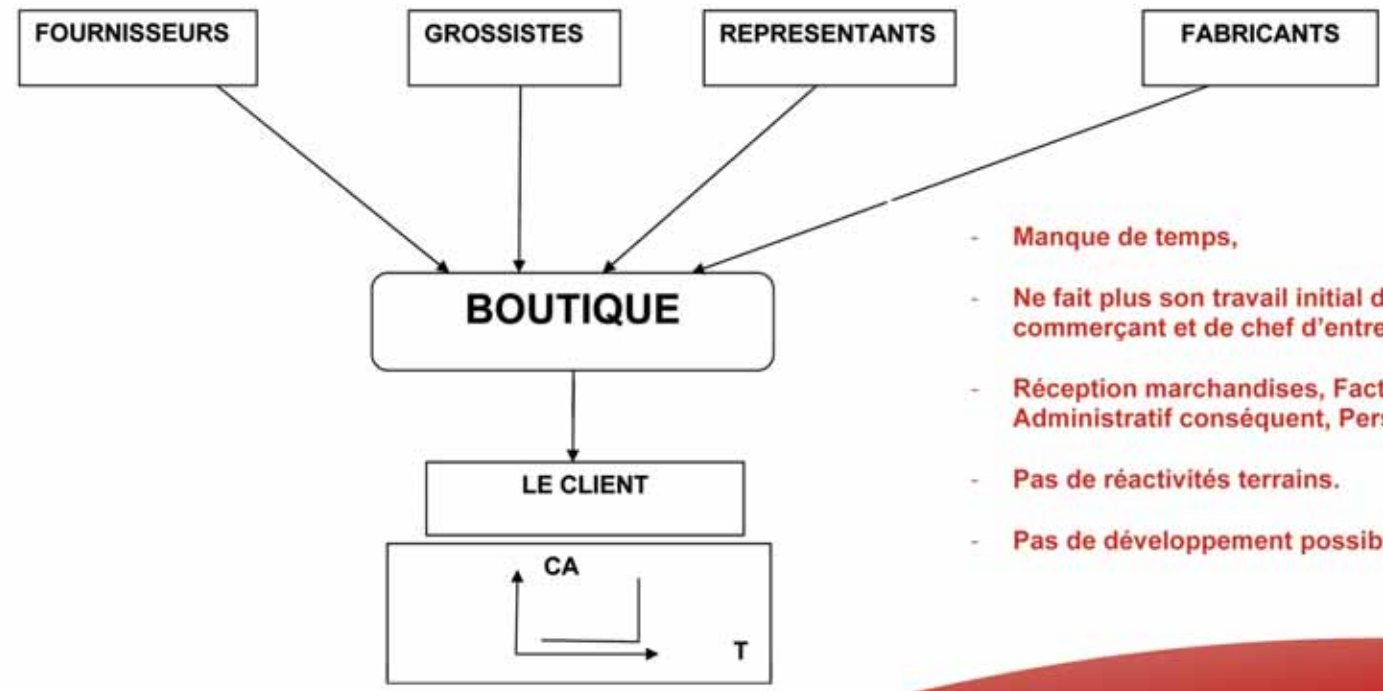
FOURNISSEURS

GROSSISTES

REPRESENTANTS

FABRICANTS

BOUTIQUE

LE CLIENT

CA

T

- Manque de temps,

- Ne fait plus son travail initial d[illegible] commerçant et de chef d'entre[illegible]

- Réception marchandises, Fact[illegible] Administratif conséquent, Pers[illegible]

- Pas de réactivités terrains.

- Pas de développement possib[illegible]